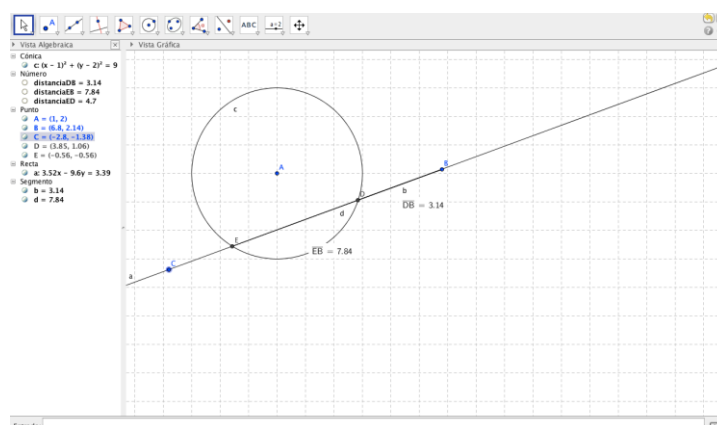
ABC a=2

Vista Algebraica
Vista Gráfica

Cónica
c: $(x - 1)^2 + (y - 2)^2 = 9$
Número
distanciaDB = 3.14
distanciaEB = 7.84
distanciaED = 4.7
Punto
A = (1, 2)
B = (6.8, 2.14)
C = (−2.8, −1.38)
D = (3.85, 1.06)
E = (−0.56, −0.56)
Recta
a: 3.52x − 9.6y = 3.39
Segmento
b = 3.14
d = 7.84

c
A
B
b
D
d
$\overline{DB}$ = 3.14
E
$\overline{EB}$ = 7.84
C
a

Entrada: